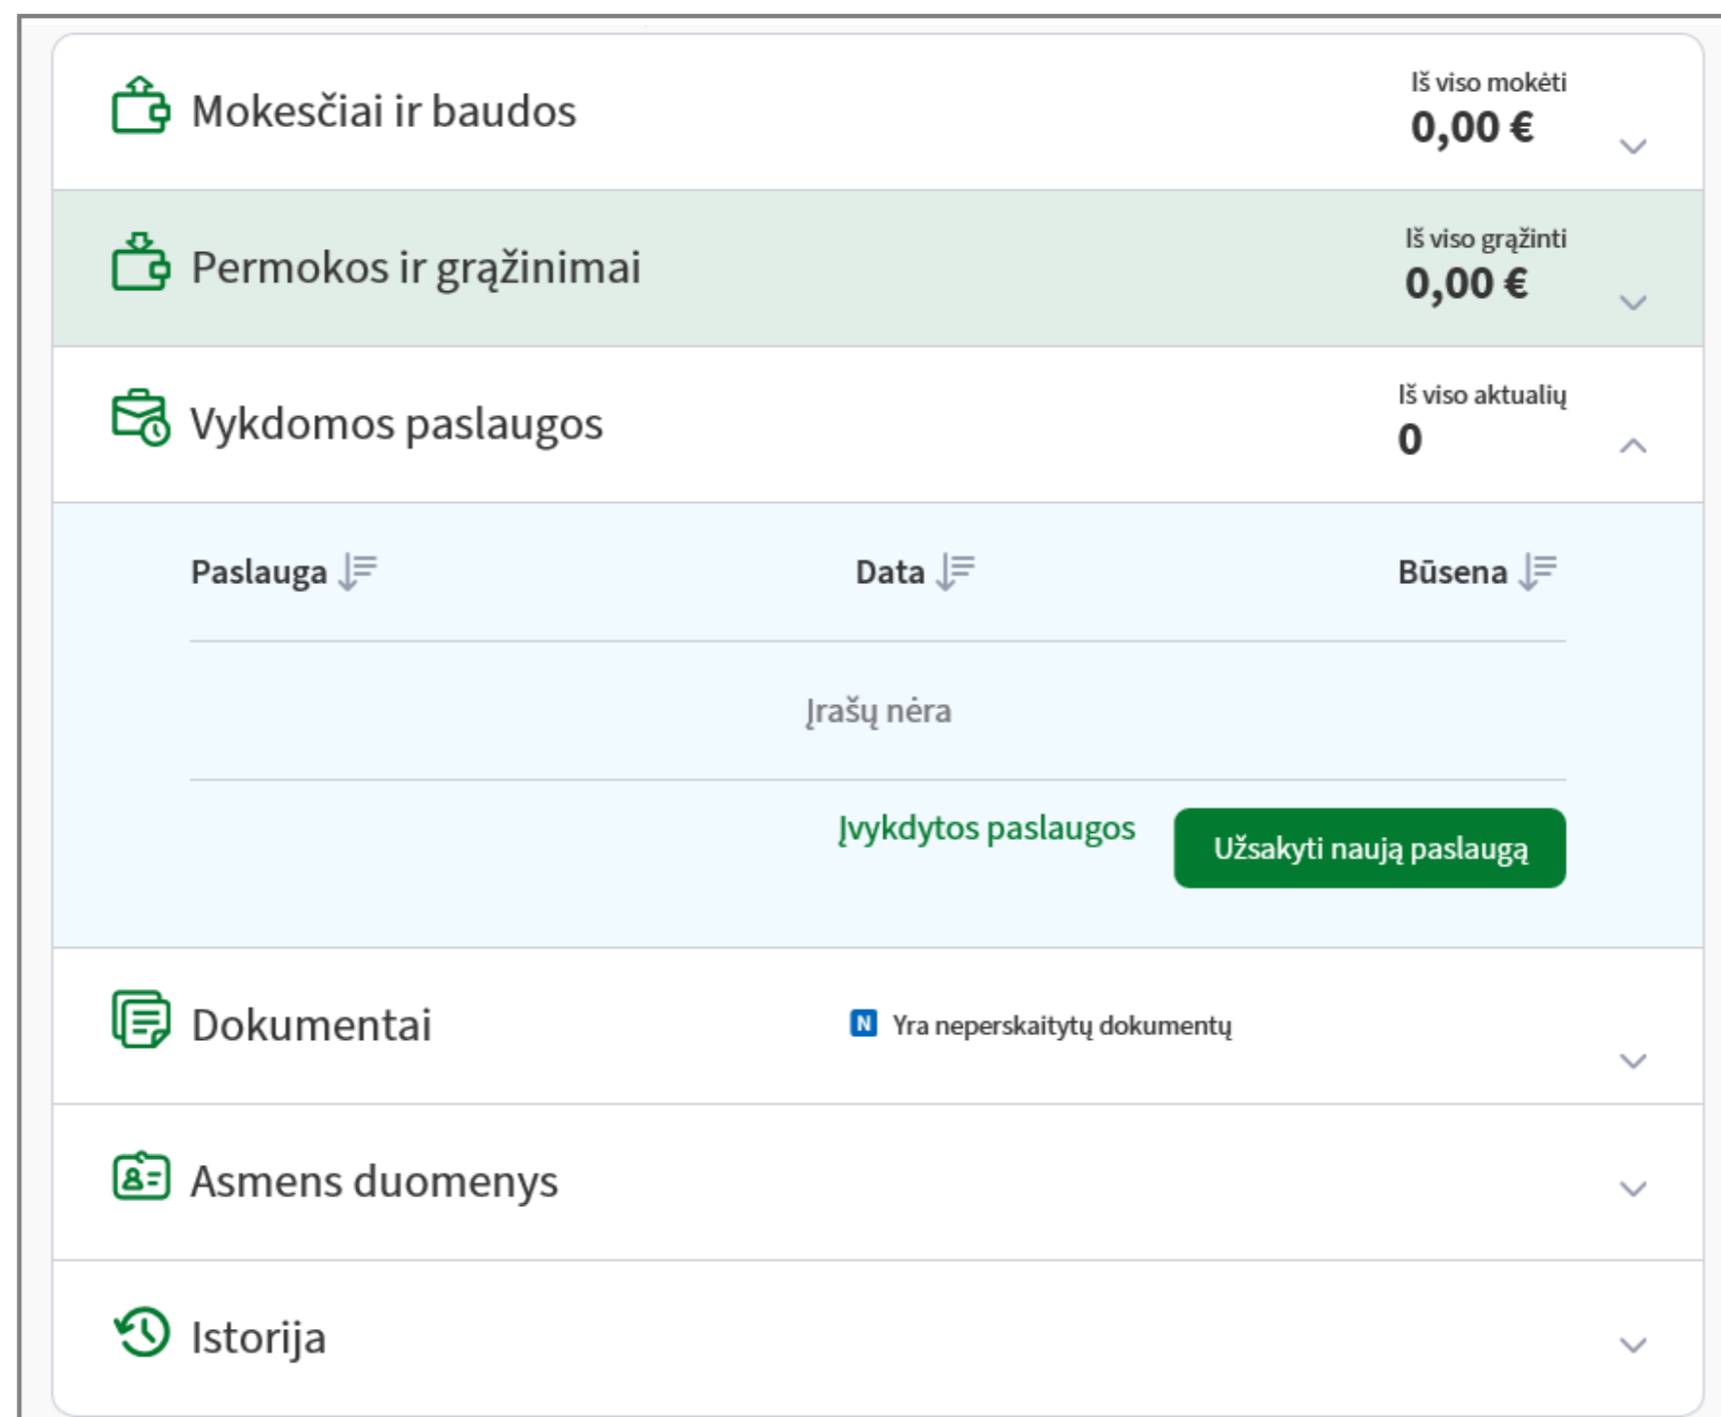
Mokesčiai ir baudos
Iš viso mokėti
0,00 €

Permokos ir grąžinimai
Iš viso grąžinti
0,00 €

Vykdomos paslaugos
Iš viso aktualių
0

| Paslauga | Data | Būsena |
|---|---|---|
| Įrašų nėra | | |

Įvykdytos paslaugos
Užsakyti naują paslaugą

Dokumentai
N Yra neperskaitytų dokumentų

Asmens duomenys

Istorija